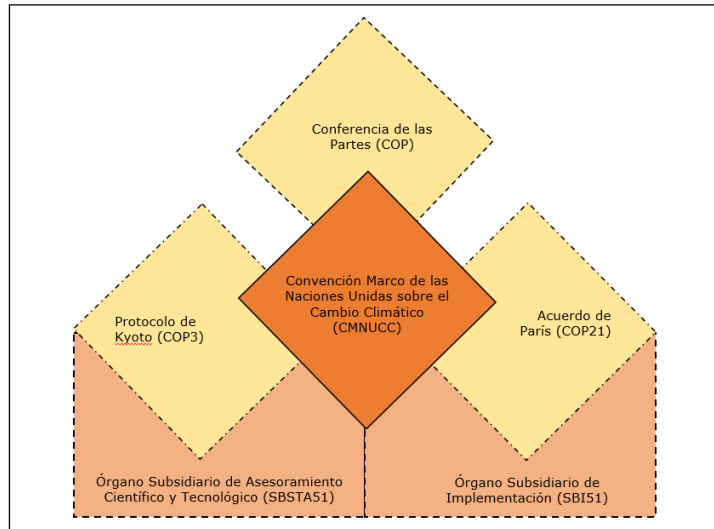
Conferencia de las Partes (COP)

Convención Marco de las Naciones Unidas sobre el Cambio Climático (CMNUCC)

Protocolo de Kyoto (COP3)

Acuerdo de París (COP21)

Órgano Subsidiario de Asesoramiento Científico y Tecnológico (SBSTA51)

Órgano Subsidiario de Implementación (SBI51)